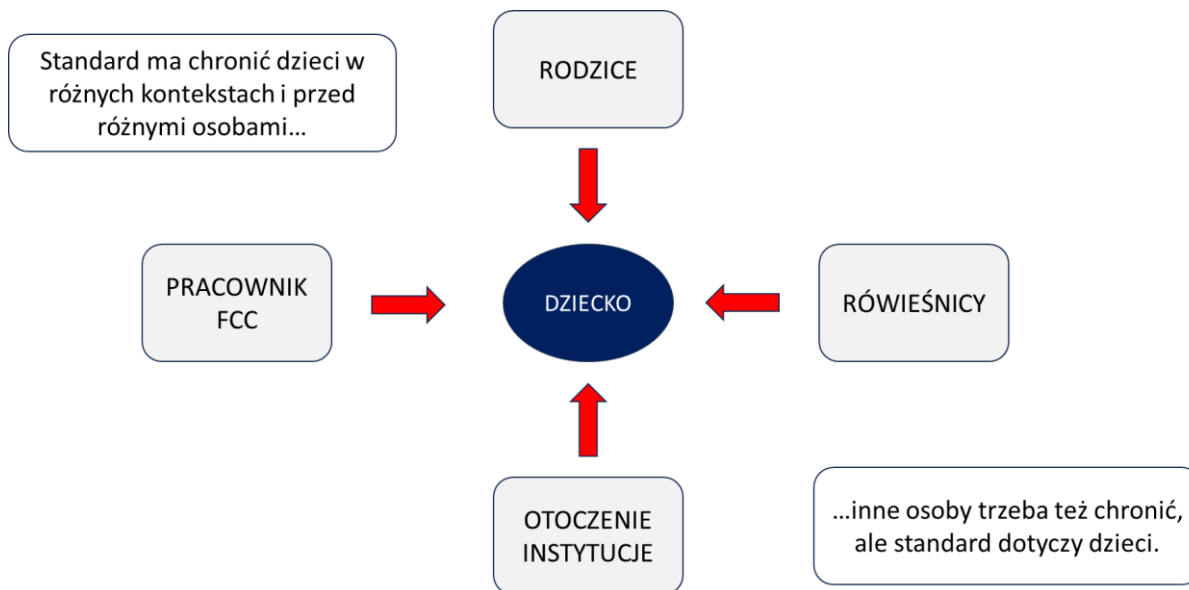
Standard ma chronić dzieci w różnych kontekstach i przed różnymi osobami…

RODZICE

PRACOWNIK FCC

DZIECKO

RÓWIEŚNICY

OTOCZENIE INSTYTUCJE

…inne osoby trzeba też chronić, ale standard dotyczy dzieci.